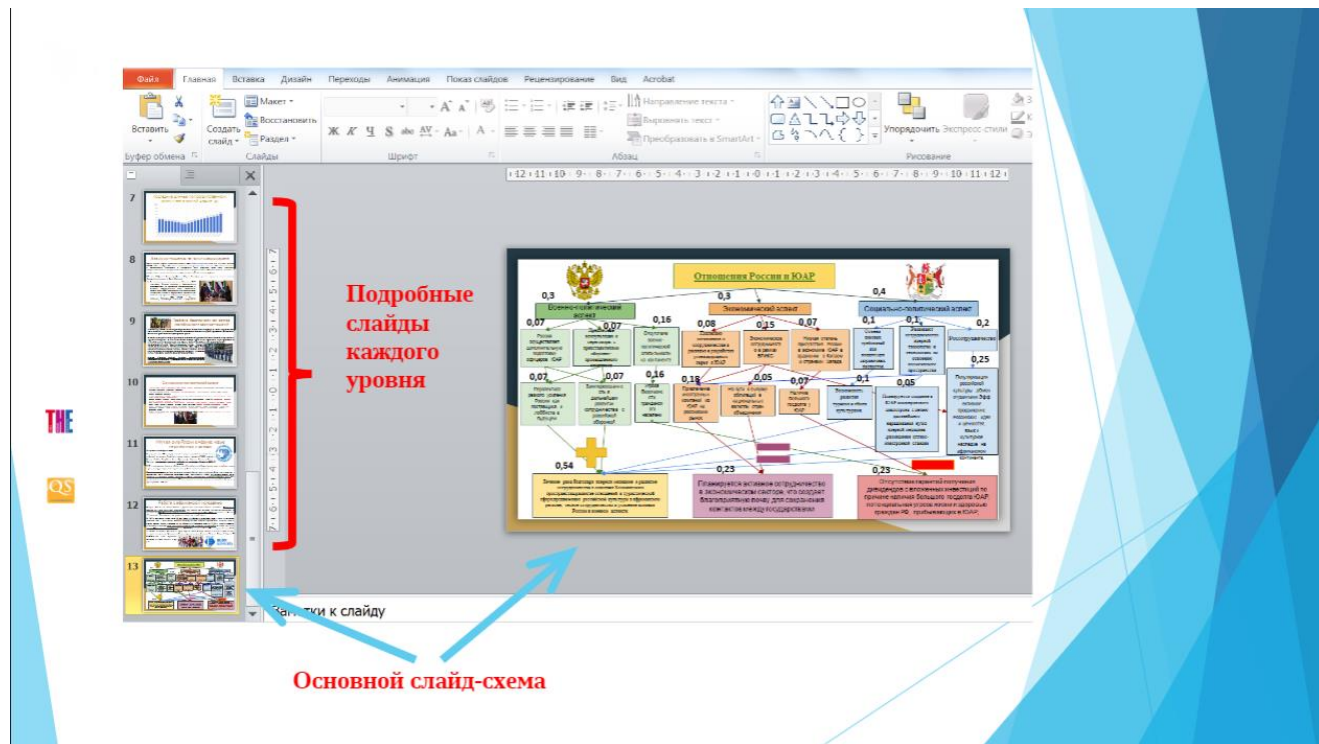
Файл Главная Вставка Дизайн Переходы Анимация Показ слайдов Рецензирование Вид Acrobat

Вставить Создать слайд Макет Восстановить Раздел Буфер обмена Слайды Шрифт Абзац Направление текста Выровнять текст Преобразовать в SmartArt Упорядочить Экспресс-стили Рисование

7
8
9
10
11
12
13

Подробные слайды каждого уровня

Отношения России и ЮАР

0,3 Военно-политический аспект
0,3 Экономический аспект
0,4 Социально-политический аспект

0,07 0,07 0,16 0,08 0,15 0,07 0,1 0,1 0,2
0,25
0,07 0,07 0,16 0,18 0,05 0,07 0,1 0,05

0,54 0,23 0,23

Планируется активное сотрудничество в экономическом секторе, что создаст благоприятную почву для сохранения контактов между государствами

Заметки к слайду

THE

QS

Основной слайд-схема